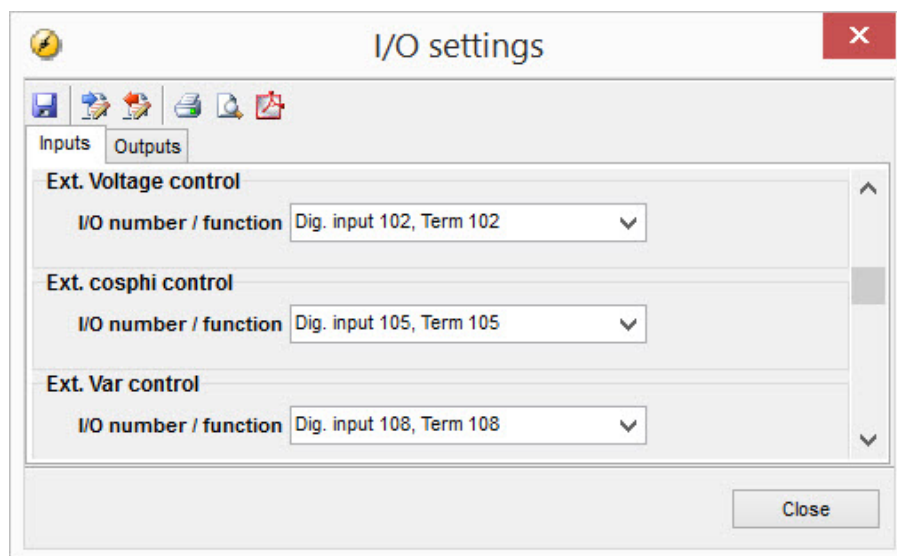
I/O settings

Inputs
Outputs

Ext. Voltage control
I/O number / function
Dig. input 102, Term 102

Ext. cosphi control
I/O number / function
Dig. input 105, Term 105

Ext. Var control
I/O number / function
Dig. input 108, Term 108

Close